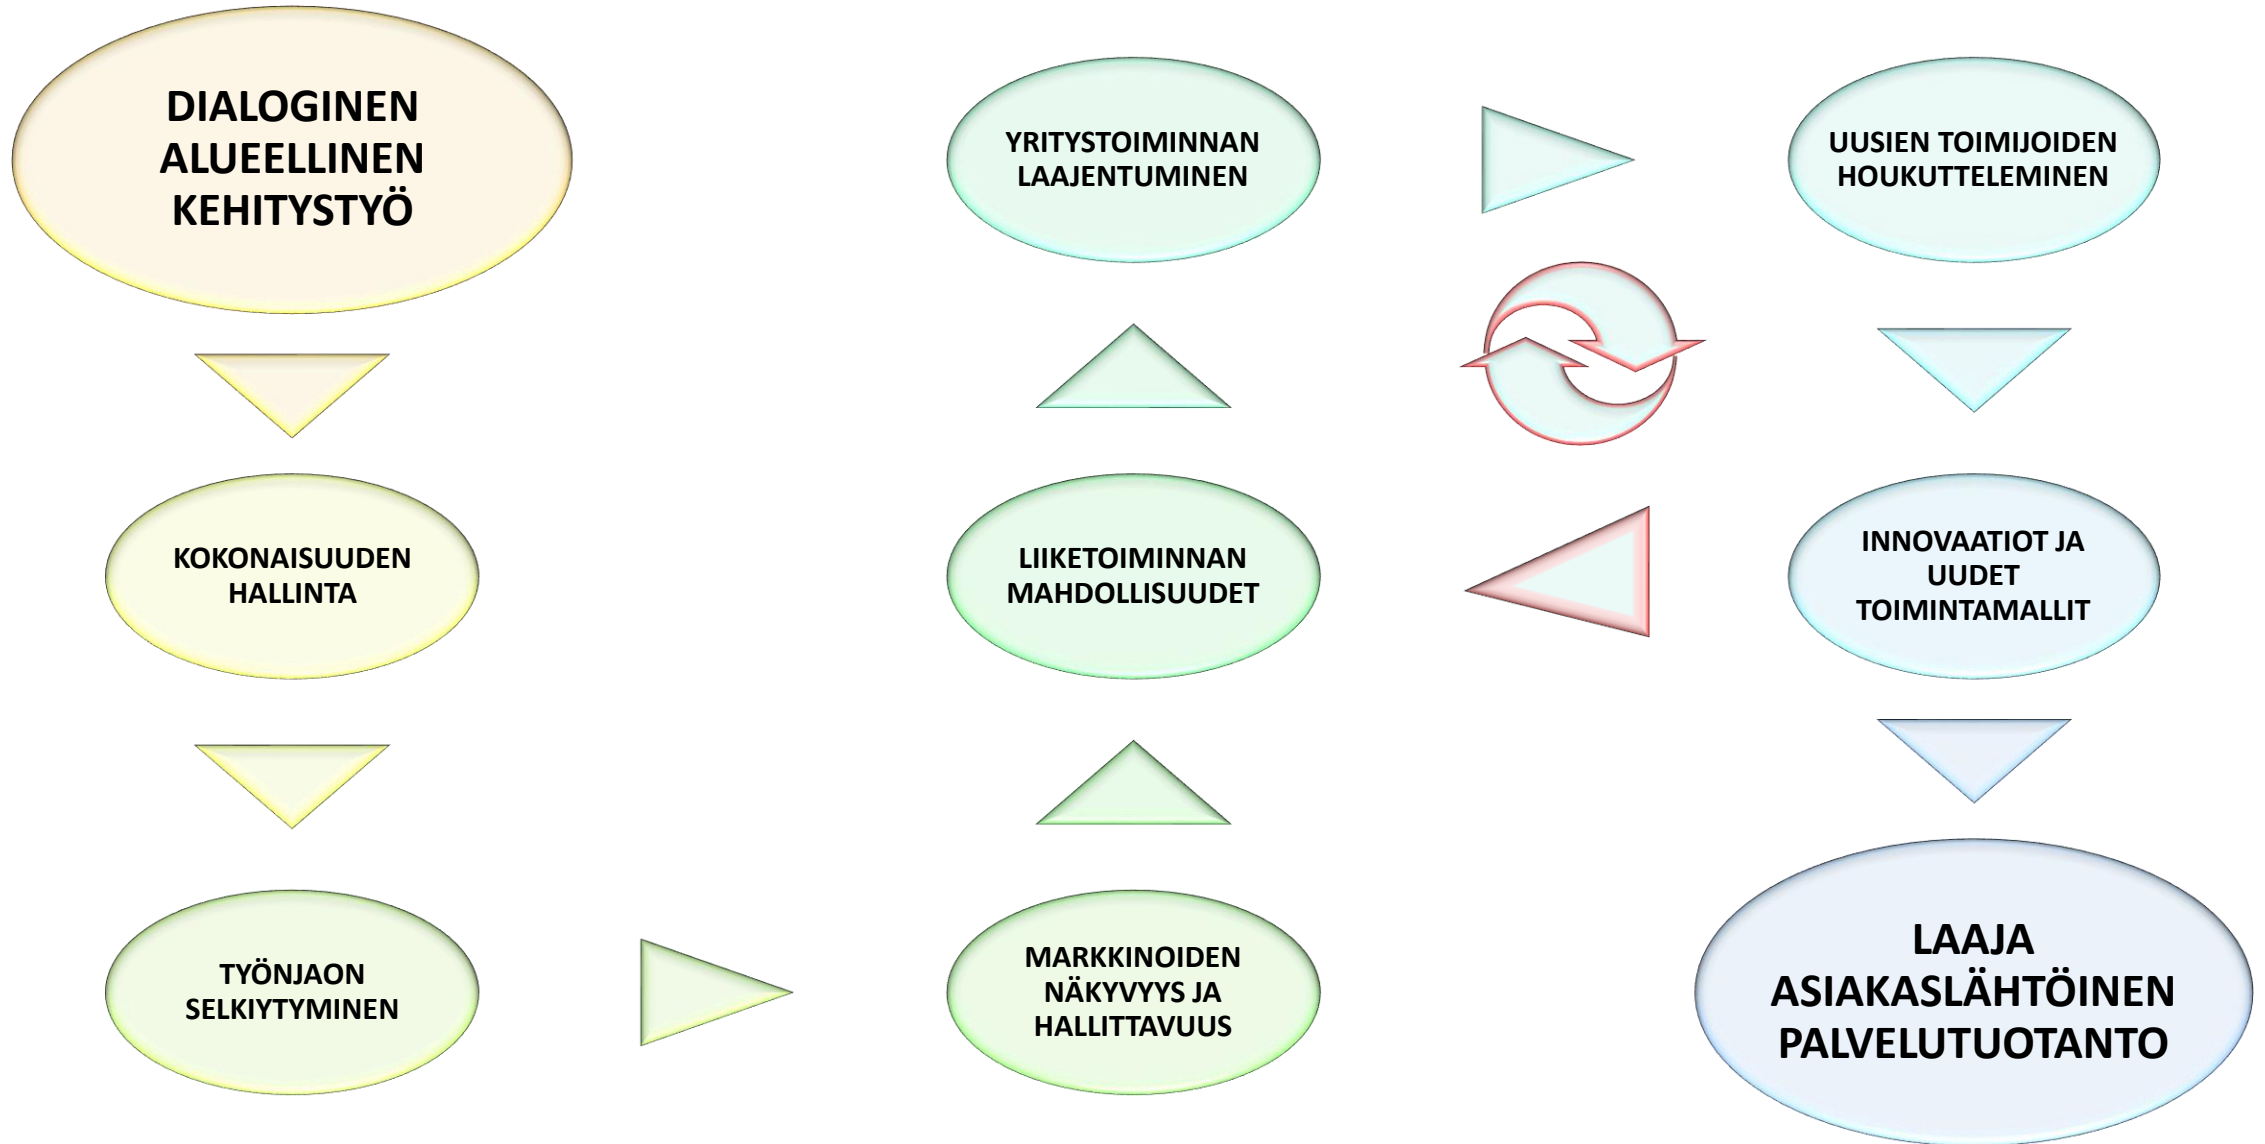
DIALOGINEN ALUEELLINEN KEHITYSTYÖ

KOKONAISUUDEN HALLINTA

TYÖNJAON SELKIYTYMINEN

MARKKINOIDEN NÄKYVYYS JA HALLITTAVUUS

LIIKETOIMINNAN MAHDOLLISUUDET

YRITYSTOIMINNAN LAAJENTUMINEN

UUSIEN TOIMIJOIDEN HOUKUTTELEMINEN

INNOVAATIOT JA UUDET TOIMINTAMALLIT

LAAJA ASIAKASLÄHTÖINEN PALVELUTUOTANTO